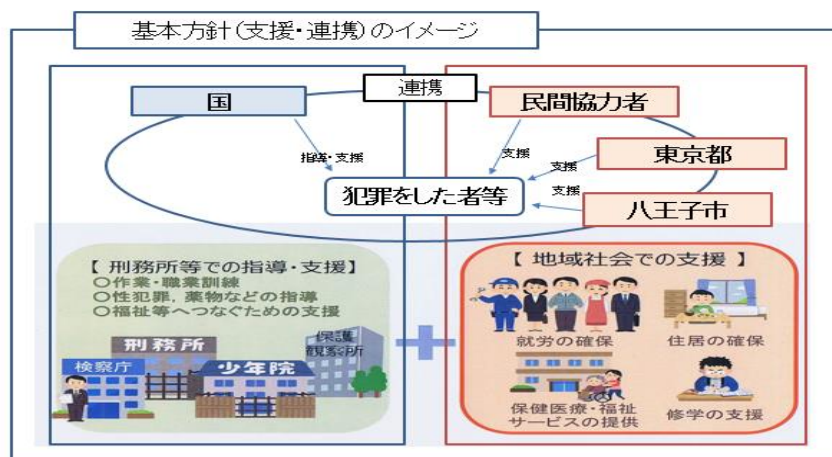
基本方針(支援・連携)のイメージ

連携

国

民間協力者

東京都

八王子市

指導・支援

支援

支援

支援

犯罪をした者等

【 刑務所等での指導・支援】
○作業・職業訓練
○性犯罪, 薬物などの指導
○福祉等へつなぐための支援

刑務所

検察庁

少年院

保護観察所

【 地域社会での支援 】

就労の確保

住居の確保

保健医療・福祉サービスの提供

修学の支援